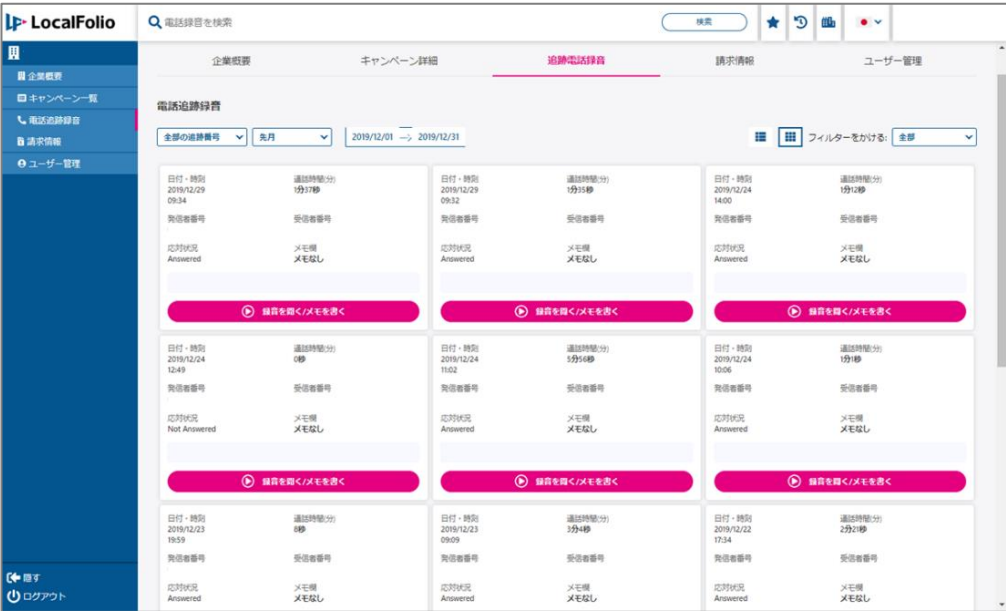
LocalFolio

電話録音を検索

検索

企業概要
キャンペーン一覧
電話追跡録音
請求情報
ユーザー管理

隠す
ログアウト

企業概要 キャンペーン詳細 追跡電話録音 請求情報 ユーザー管理

電話追跡録音

全部の追跡番号
先月
2019/12/01 → 2019/12/31

フィルターをかける: 全部

日付・時刻
2019/12/29
09:34
通話時間(分)
1分37秒
発信者番号
受信者番号
応対状況
Answered
メモ欄
メモなし
録音を聞く/メモを書く

日付・時刻
2019/12/29
09:32
通話時間(分)
1分35秒
発信者番号
受信者番号
応対状況
Answered
メモ欄
メモなし
録音を聞く/メモを書く

日付・時刻
2019/12/24
14:00
通話時間(分)
1分12秒
発信者番号
受信者番号
応対状況
Answered
メモ欄
メモなし
録音を聞く/メモを書く

日付・時刻
2019/12/24
12:49
通話時間(分)
0秒
発信者番号
受信者番号
応対状況
Not Answered
メモ欄
メモなし
録音を聞く/メモを書く

日付・時刻
2019/12/24
11:02
通話時間(分)
5分56秒
発信者番号
受信者番号
応対状況
Answered
メモ欄
メモなし
録音を聞く/メモを書く

日付・時刻
2019/12/24
10:06
通話時間(分)
1分1秒
発信者番号
受信者番号
応対状況
Answered
メモ欄
メモなし
録音を聞く/メモを書く

日付・時刻
2019/12/23
19:59
通話時間(分)
8秒
発信者番号
受信者番号
応対状況
Answered
メモ欄
メモなし

日付・時刻
2019/12/23
09:09
通話時間(分)
3分4秒
発信者番号
受信者番号
応対状況
Answered
メモ欄
メモなし

日付・時刻
2019/12/22
17:34
通話時間(分)
2分21秒
発信者番号
受信者番号
応対状況
Answered
メモ欄
メモなし